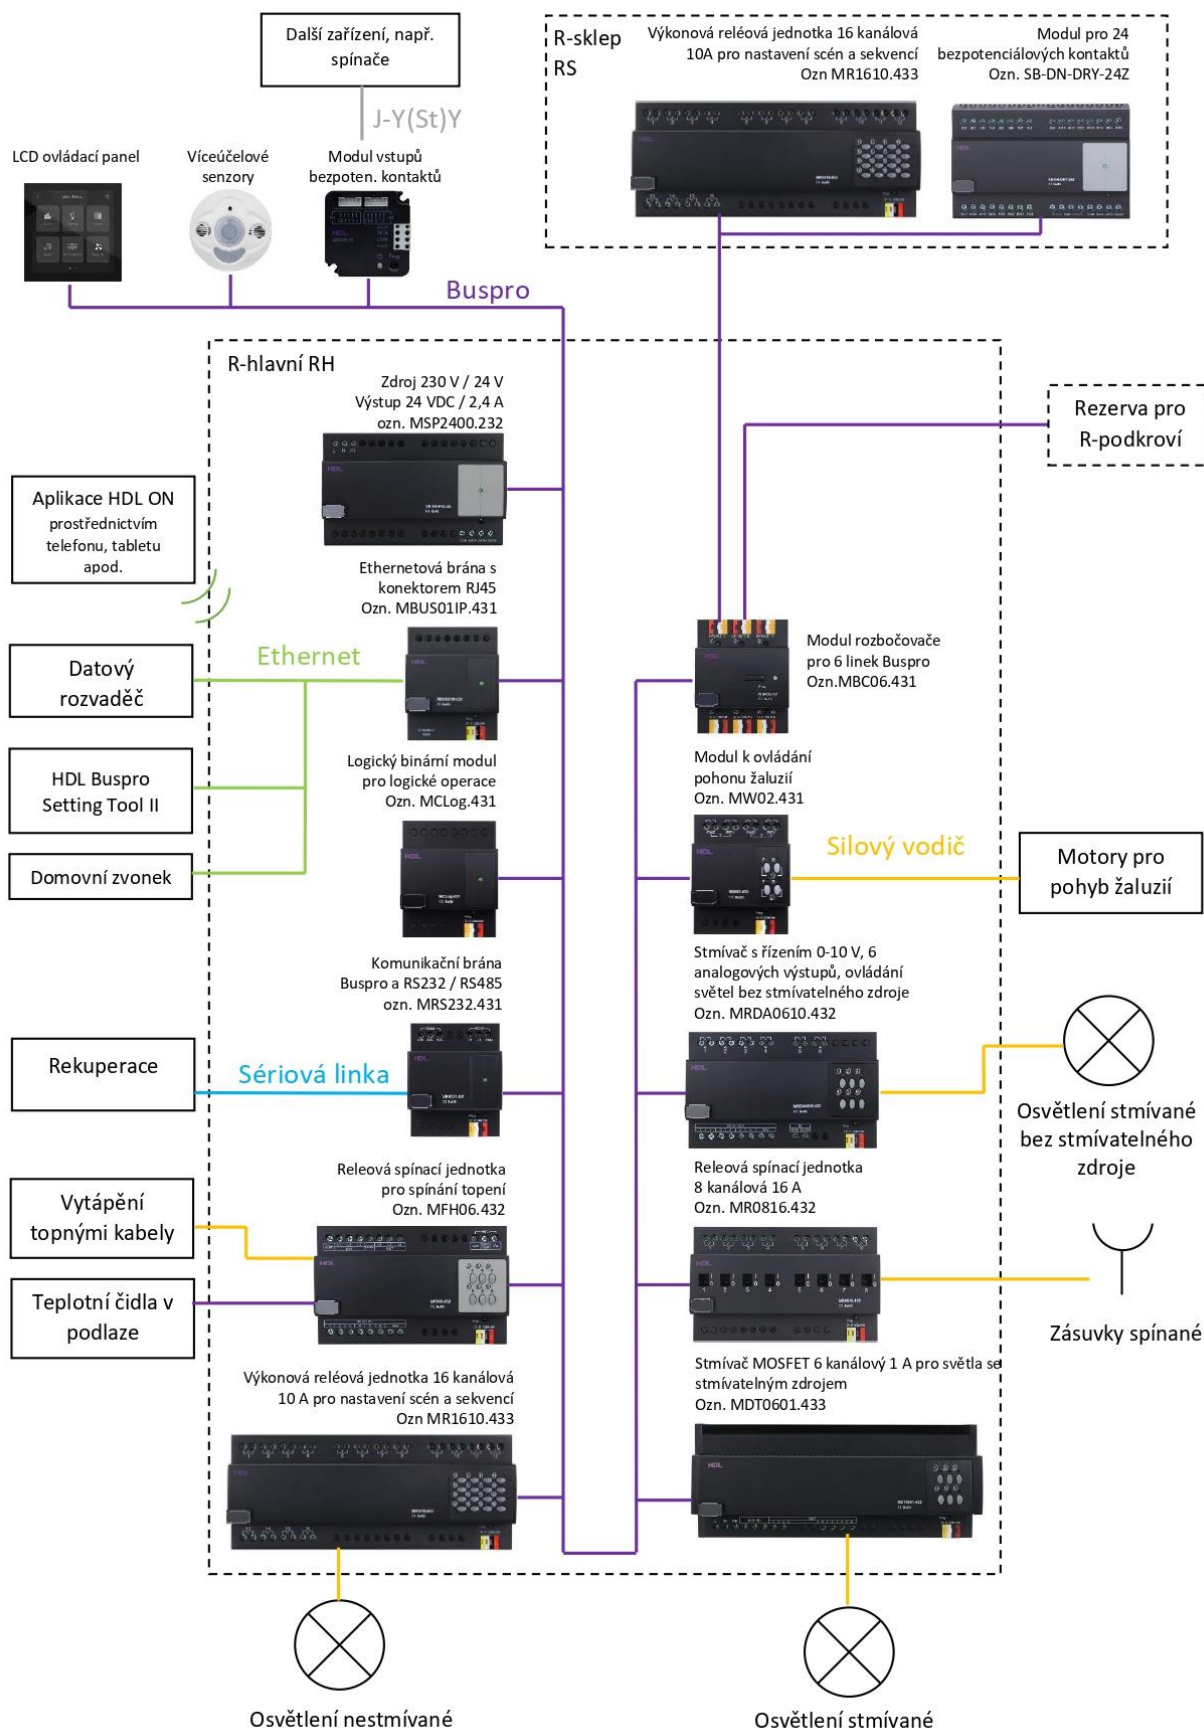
Další zařízení, např. spínače

J-Y(St)Y

R-sklep RS

Výkonová reléová jednotka 16 kanálová 10A pro nastavení scén a sekvencí Ozn MR1610.433

Modul pro 24 bezpotenciálových kontaktů Ozn. SB-DN-DRY-24Z

LCD ovládací panel

Víceúčelové senzory

Modul vstupů bezpoten. kontaktů

Buspro

R-hlavní RH

Zdroj 230 V / 24 V Výstup 24 VDC / 2,4 A ozn. MSP2400.232

Rezerva pro R-podkroví

Aplikace HDL ON prostřednictvím telefonu, tabletu apod.

Ethernetová brána s konektorem RJ45 Ozn. MBUS01IP.431

Datový rozvaděč

Ethernet

Modul rozbočovače pro 6 linek Buspro Ozn.MBC06.431

HDL Buspro Setting Tool II

Logický binární modul pro logické operace Ozn. MCLog.431

Modul k ovládání pohonu žaluzií Ozn. MW02.431

Silový vodič

Motory pro pohyb žaluzií

Domovní zvonek

Komunikační brána Buspro a RS232 / RS485 ozn. MRS232.431

Stmívač s řízením 0-10 V, 6 analogových výstupů, ovládání světel bez stmívatelného zdroje Ozn. MRDA0610.432

Rekuperace

Sériová linka

Osvětlení stmívané bez stmívatelného zdroje

Reléová spínací jednotka pro spínání topení Ozn. MFH06.432

Reléová spínací jednotka 8 kanálová 16 A Ozn. MR0816.432

Vytápění topnými kabely

Teplotní čidla v podlaze

Zásuvky spínané

Výkonová reléová jednotka 16 kanálová 10 A pro nastavení scén a sekvencí Ozn MR1610.433

Stmívač MOSFET 6 kanálový 1 A pro světla se stmívatelným zdrojem Ozn. MDT0601.433

Osvětlení nestmívané

Osvětlení stmívané